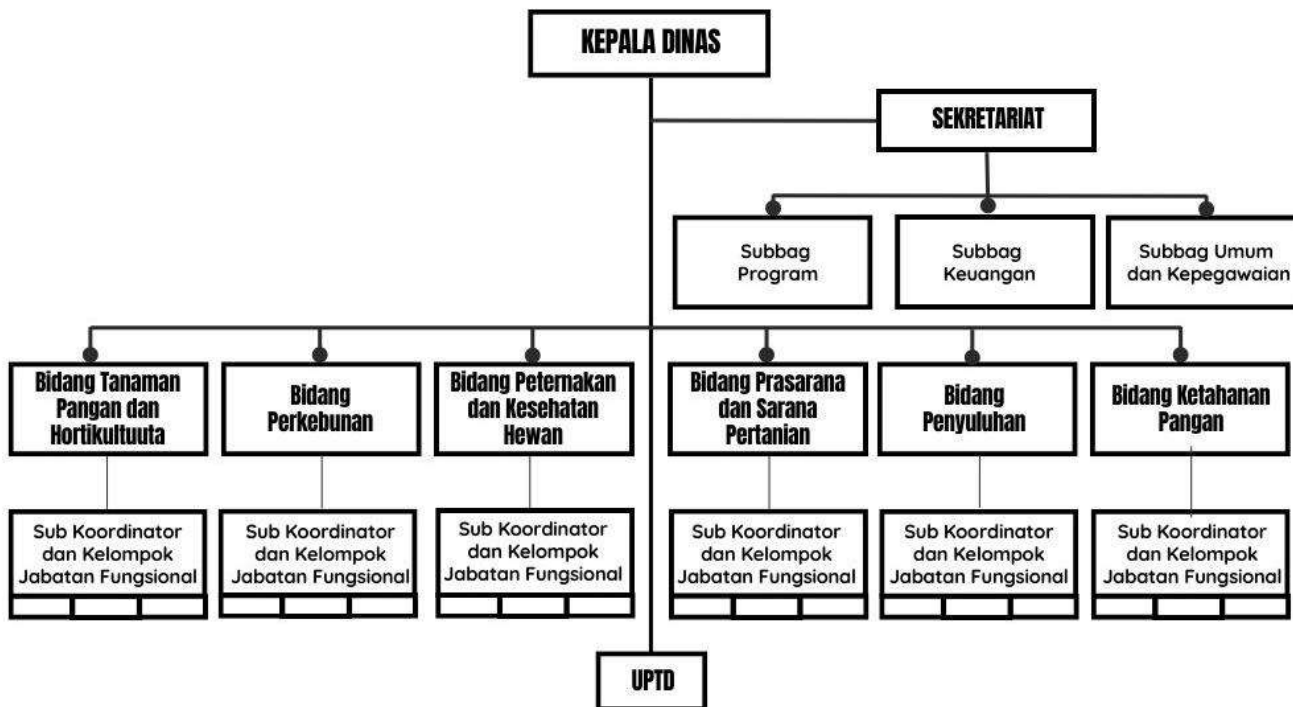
KEPALA DINAS

SEKRETARIAT

Subbag Program

Subbag Keuangan

Subbag Umum dan Kepegawaian

Bidang Tanaman Pangan dan Hortikultuuta

Bidang Perkebunan

Bidang Peternakan dan Kesehatan Hewan

Bidang Prasarana dan Sarana Pertanian

Bidang Penyuluhan

Bidang Ketahanan Pangan

Sub Koordinator dan Kelompok Jabatan Fungsional

Sub Koordinator dan Kelompok Jabatan Fungsional

Sub Koordinator dan Kelompok Jabatan Fungsional

Sub Koordinator dan Kelompok Jabatan Fungsional

Sub Koordinator dan Kelompok Jabatan Fungsional

Sub Koordinator dan Kelompok Jabatan Fungsional

UPTD